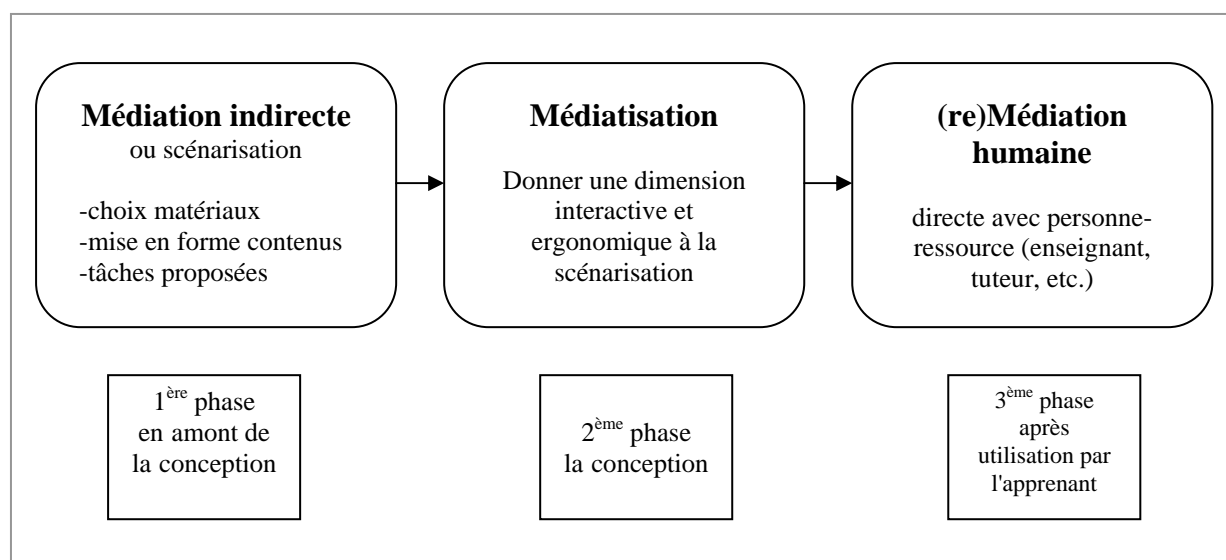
**Médiation indirecte**
ou scénarisation

-choix matériaux
-mise en forme contenus
-tâches proposées

**Médiatisation**

Donner une dimension interactive et ergonomique à la scénarisation

**(re)Médiation humaine**

directe avec personne-ressource (enseignant, tuteur, etc.)

1$^{ère}$ phase
en amont de la conception

2$^{ème}$ phase
la conception

3$^{ème}$ phase
après utilisation par l'apprenant